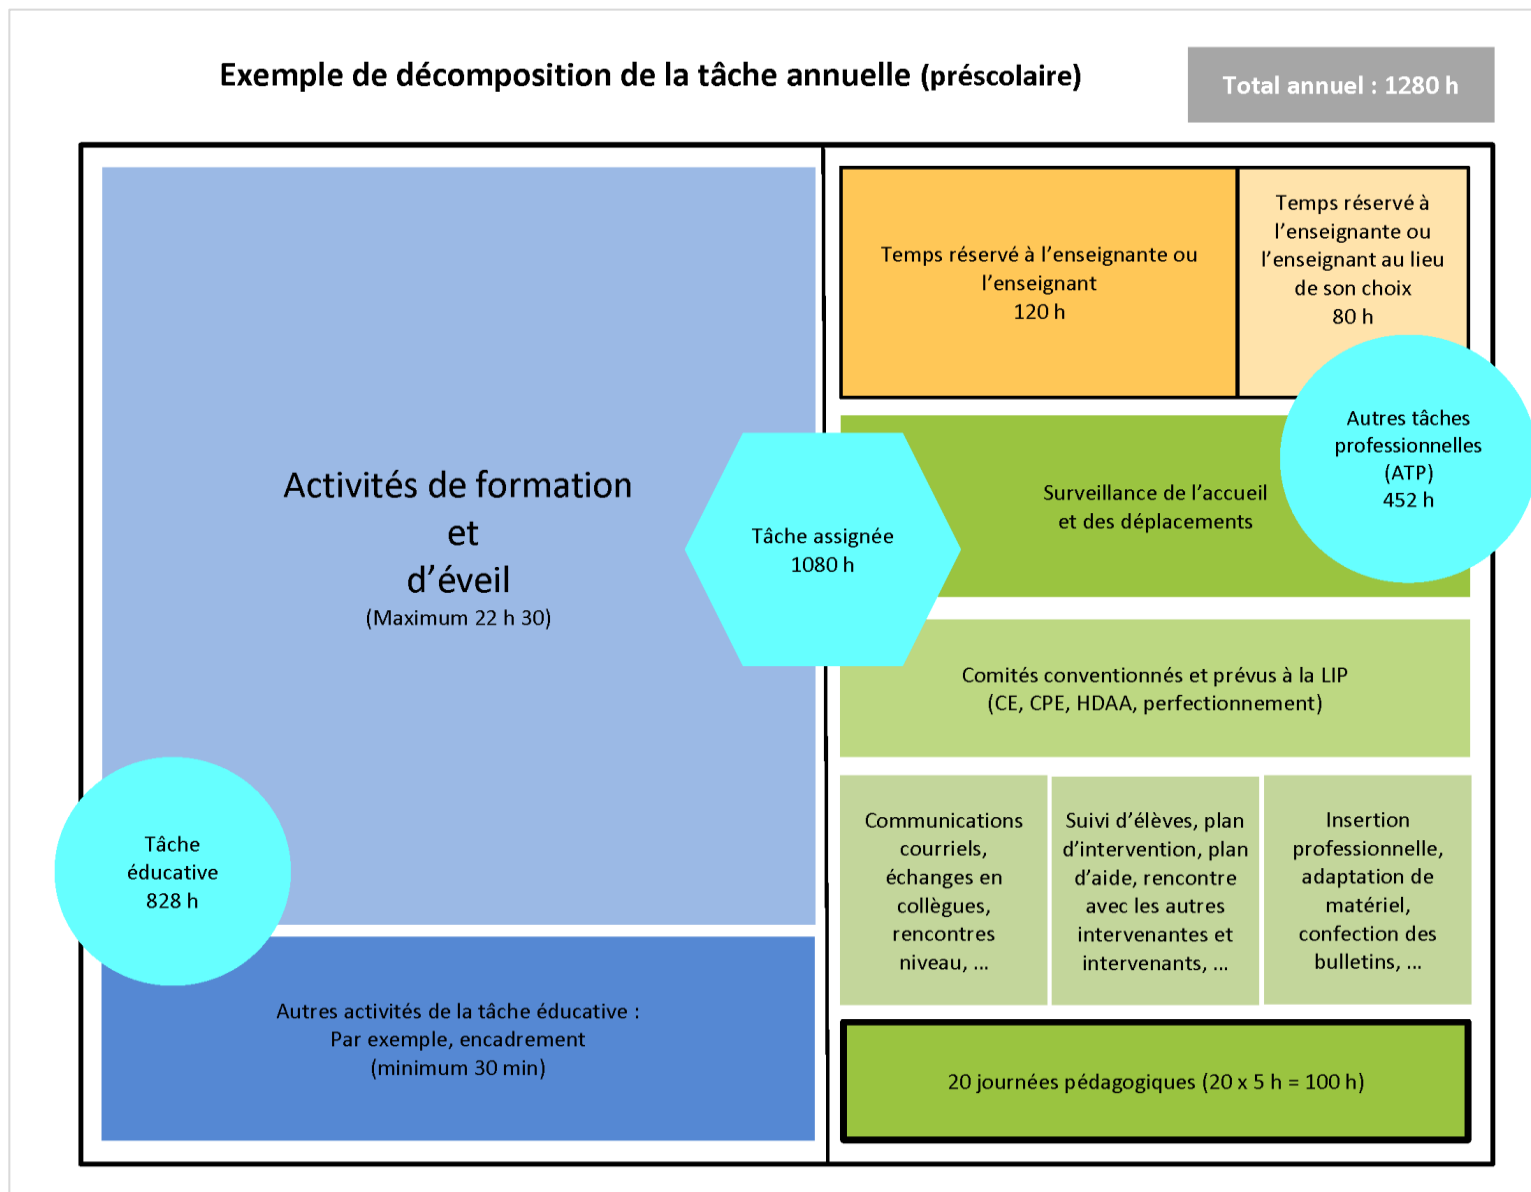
Exemple de décomposition de la tâche annuelle (préscolaire)

Total annuel : 1280 h

Activités de formation et d’éveil
(Maximum 22 h 30)

Tâche éducative
828 h

Autres activités de la tâche éducative : Par exemple, encadrement (minimum 30 min)

Tâche assignée
1080 h

Temps réservé à l’enseignante ou l’enseignant
120 h

Temps réservé à l’enseignante ou l’enseignant au lieu de son choix
80 h

Autres tâches professionnelles (ATP)
452 h

Surveillance de l’accueil et des déplacements

Comités conventionnés et prévus à la LIP (CE, CPE, HDAA, perfectionnement)

Communications courriels, échanges en collègues, rencontres niveau, ...

Suivi d’élèves, plan d’intervention, plan d’aide, rencontre avec les autres intervenantes et intervenants, ...

Insertion professionnelle, adaptation de matériel, confection des bulletins, ...

20 journées pédagogiques (20 x 5 h = 100 h)